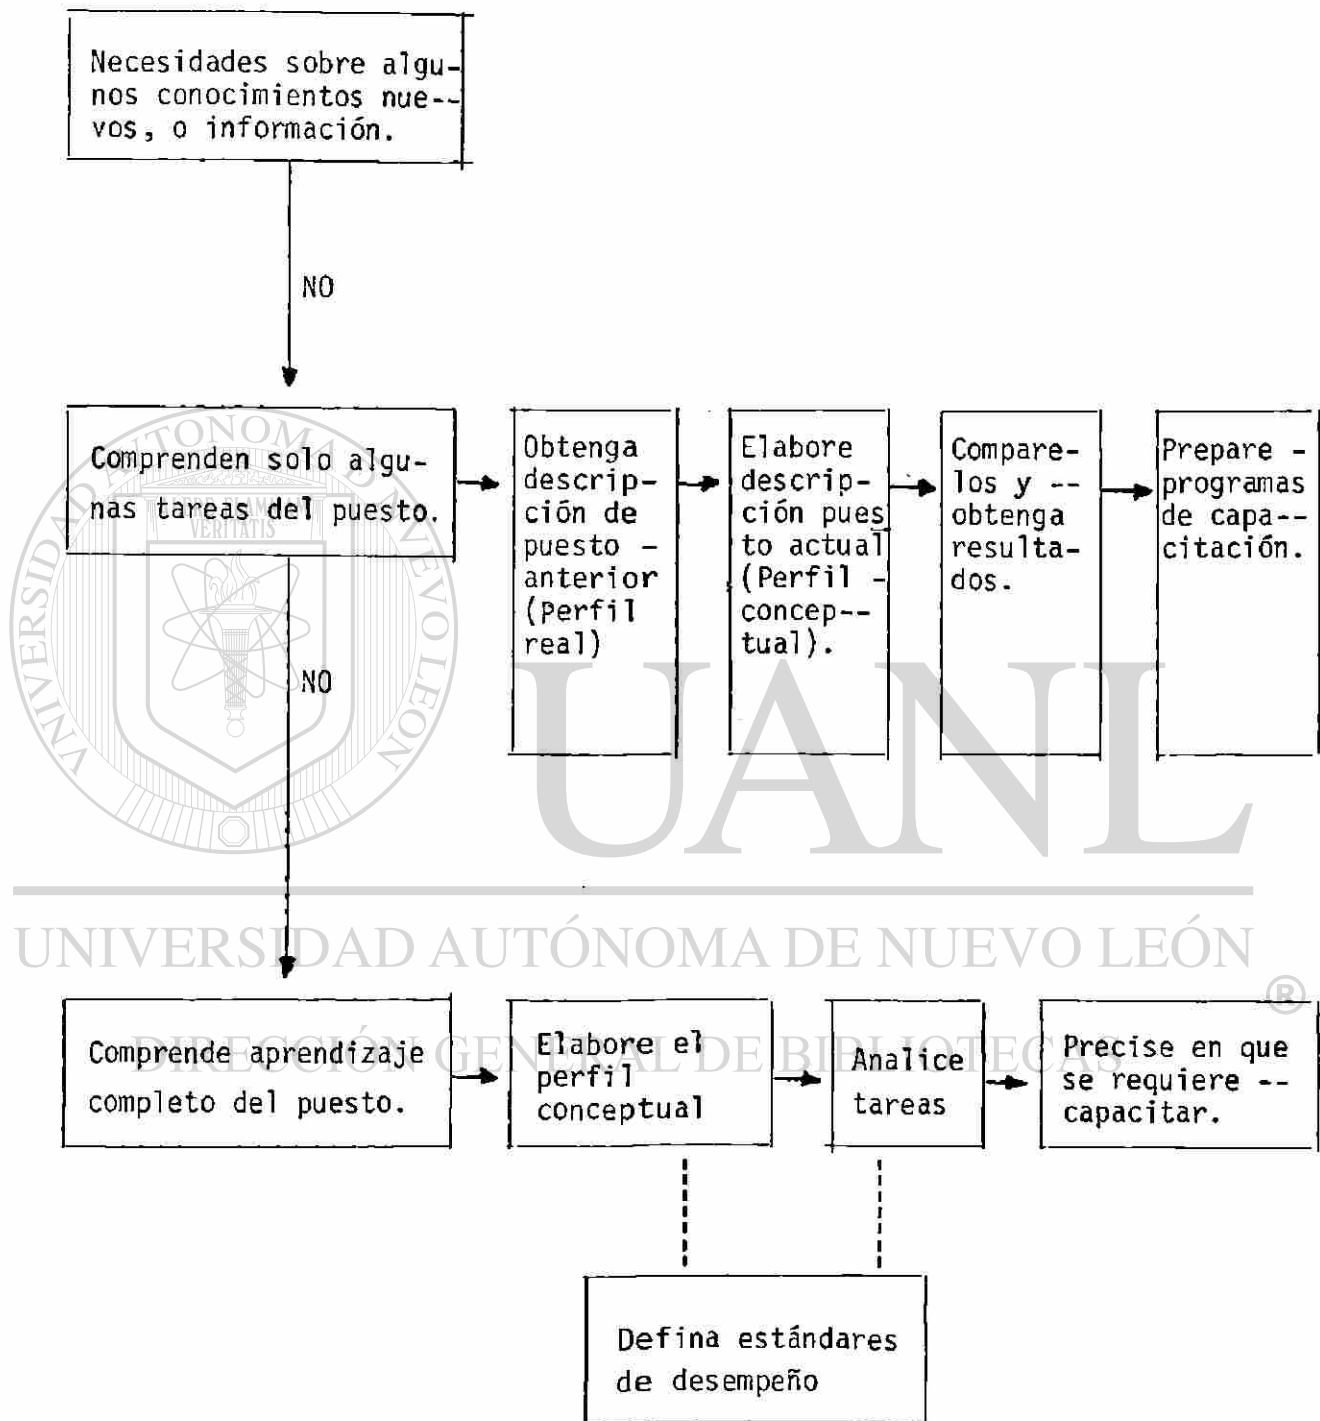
Necesidades sobre algunos conocimientos nuevos, o información.

NO

Comprenden solo algunas tareas del puesto.

Obtenga descripción de puesto anterior (Perfil real)

Elabore descripción puesto actual (Perfil conceptual).

Comparelos y obtenga resultados.

Prepare programas de capacitación.

NO

UANL

UNIVERSIDAD AUTÓNOMA DE NUEVO LEÓN

®

DIRECCIÓN GENERAL DE BIBLIOTECAS

Comprende aprendizaje completo del puesto.

Elabore el perfil conceptual

Analice tareas

Precise en que se requiere capacitar.

Defina estándares de desempeño